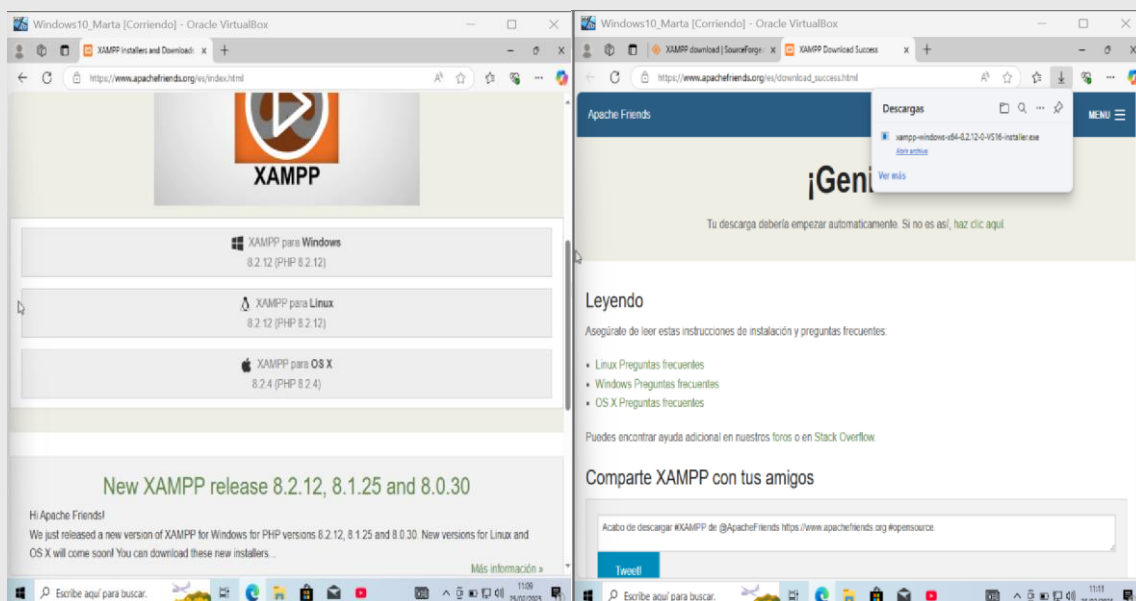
Windows10_Marta [Corriendo] - Oracle VirtualBox

XAMPP Installers and Downloads ×

https://www.apachefriends.org/es/index.html

XAMPP

XAMPP para Windows
8.2.12 (PHP 8.2.12)

XAMPP para Linux
8.2.12 (PHP 8.2.12)

XAMPP para OS X
8.2.4 (PHP 8.2.4)

New XAMPP release 8.2.12, 8.1.25 and 8.0.30

Hi Apache Friends!

We just released a new version of XAMPP for Windows for PHP versions 8.2.12, 8.1.25 and 8.0.30. New versions for Linux and OS X will come soon! You can download these new installers...

Más información »

Escribe aquí para buscar.

11:09

Windows10_Marta [Corriendo] - Oracle VirtualBox

XAMPP download | SourceForge ×

XAMPP Download Success ×

https://www.apachefriends.org/es/download_success.html

Apache Friends

MENU

Descargas

xampp-windows-x64-8.2.12-0-VS16-installer.exe

Abrir archivo

Ver más

¡Geni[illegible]

Tu descarga debería empezar automáticamente. Si no es así, haz clic aquí

Leyendo

Asegúrate de leer estas instrucciones de instalación y preguntas frecuentes:

• Linux Preguntas frecuentes
• Windows Preguntas frecuentes
• OS X Preguntas frecuentes

Puedes encontrar ayuda adicional en nuestros foros o en Stack Overflow.

Comparte XAMPP con tus amigos

Acabo de descargar #XAMPP de @ApacheFriends https://www.apachefriends.org #opensource.

Tweet!

Escribe aquí para buscar.

11:11